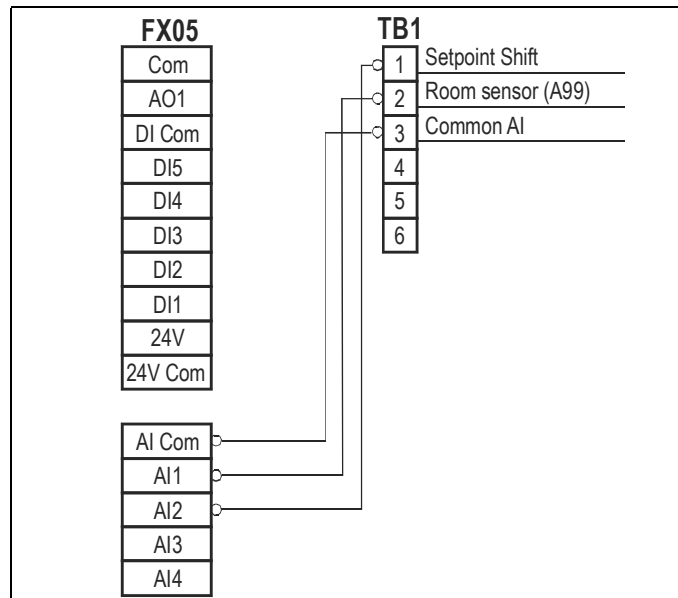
FX05

| Com |
|---|
| AO1 |
| DI Com |
| DI5 |
| DI4 |
| DI3 |
| DI2 |
| DI1 |
| 24V |
| 24V Com |

| AI Com |
|---|
| AI1 |
| AI2 |
| AI3 |
| AI4 |

TB1

| 1 | Setpoint Shift |
|---|---|
| 2 | Room sensor (A99) |
| 3 | Common AI |
| 4 | |
| 5 | |
| 6 | |